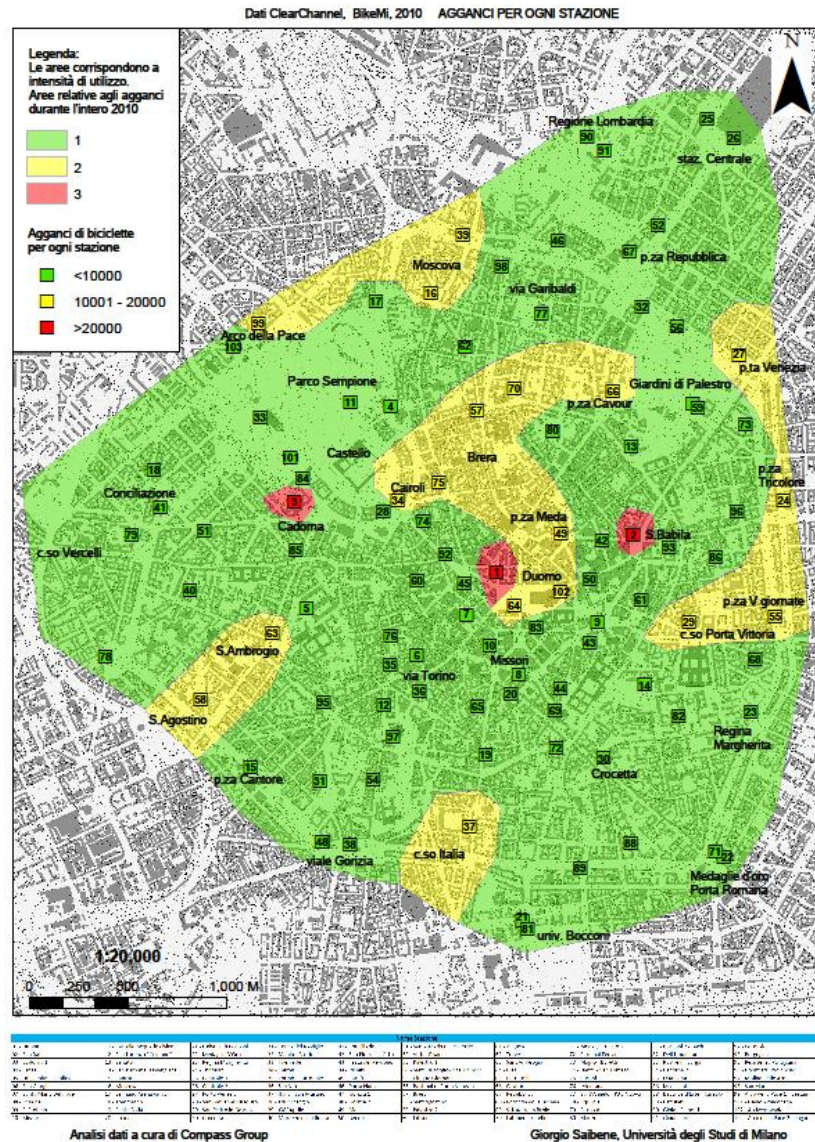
Dati ClearChannel, BikeMi, 2010 AGGANCI PER OGNI STAZIONE

Legenda:
Le aree corrispondono a intensità di utilizzo.
Aree relative agli agganci durante l'intero 2010

1
2
3

Agganci di biciclette per ogni stazione
<10000
10001 - 20000
>20000

N

Regione Lombardia
90
91
25
26
staz. Centrale
52
67
p.za Repubblica
46
39
Moscova
98
16
via Garibaldi
77
17
32
99
Arco della Pace
103
62
56
27
p.ta Venezia
70
66
Giardini di Palestro
Parco Sempione
11
4
57
p.za Cavour
59
33
80
73
13
Brea
101
Castello
84
75
Cairoli
p.za Tricolore
18
34
24
Conciliazione
41
3
28
74
Cadorna
p.za Meda
49
12
S.Babila
96
79
51
85
42
93
c.so Vercelli
92
1
86
60
Duomo
45
50
40
102
61
5
7
64
29
p.za V giornate
55
63
83
9
c.so Porta Vittoria
S.Ambrogio
76
43
78
6
10
Missori
68
35
via Torino
14
58
36
20
44
S.Agostino
95
65
69
82
57
23
Regina Margherita
15
19
72
p.za Cantore
31
54
30
Crocetta
37
48
38
88
viale Gorizia
c.so Italia
71
22
89
Medaglie d'oro
Porta Romana
21
81
univ. Bocconi

1:20,000
0 250 500 1,000 M

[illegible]

Analisi dati a cura di Compass Group
Giorgio Saibene, Università degli Studi di Milano